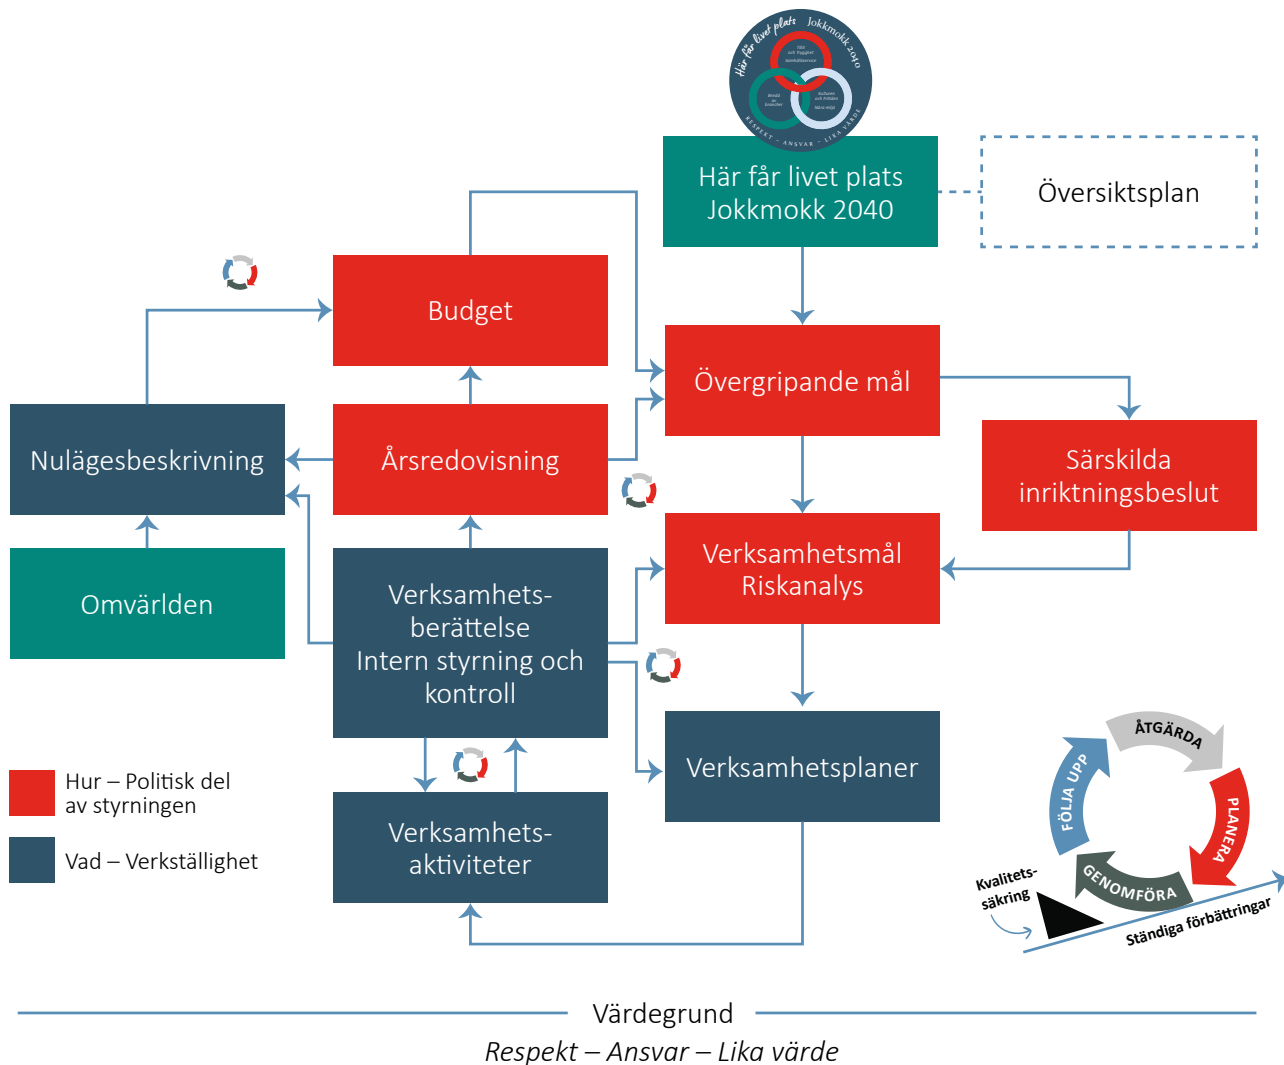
Här får livet plats Jokkmokk 2040

RESPEKT – ANSVAR – LIKA VÄRDE

Här får livet plats Jokkmokk 2040

Översiktsplan

Budget

Övergripande mål

Nulägesbeskrivning

Årsredovisning

Särskilda inriktningsbeslut

Verksamhetsmål Riskanalys

Omvärlden

Verksamhetsberättelse Intern styrning och kontroll

Verksamhetsplaner

Hur – Politisk del av styrningen

Vad – Verkställighet

Verksamhetsaktiviteter

ÅTGÄRDA

FÖLJA UPP

PLANERA

GENOMFÖRA

Kvalitetssäkring

Ständiga förbättringar

Värdegrund

*Respekt – Ansvar – Lika värde*